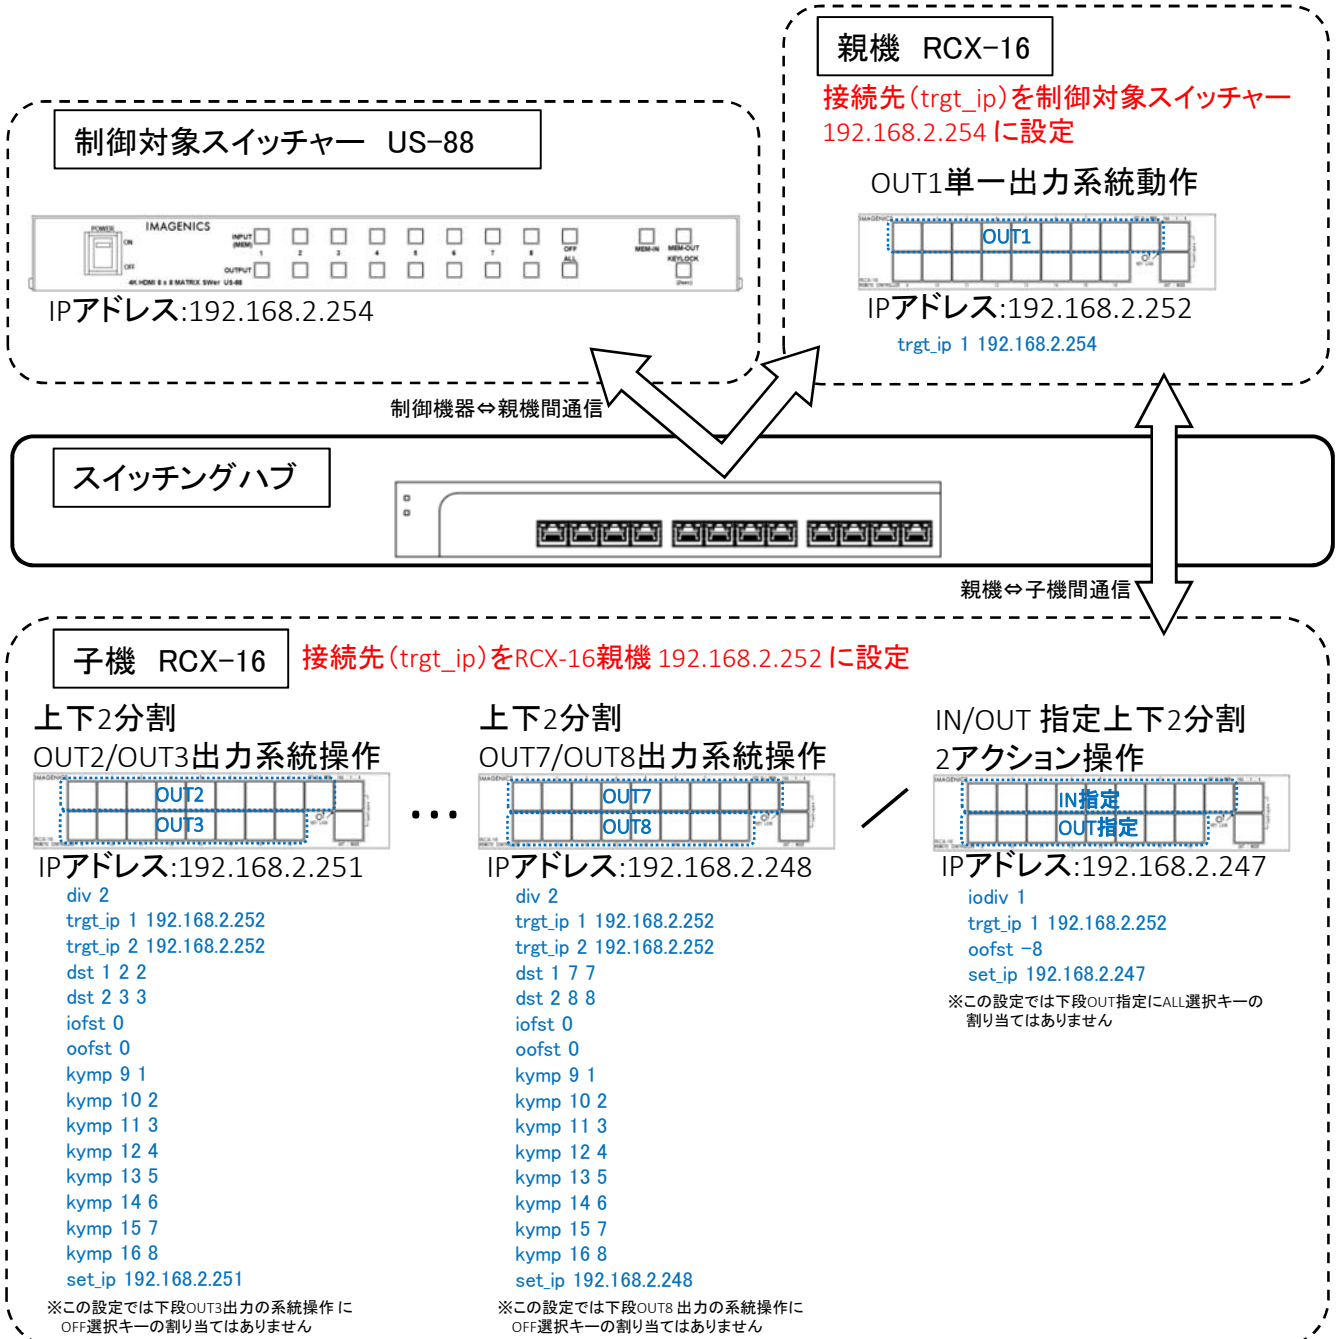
制御対象スイッチャー　US−88

IMAGENICS
POWER
ON
OFF
INPUT (MEM)
OUTPUT
1 2 3 4 5 6 7 8
OFF ALL
MEM-IN
MEM-OUT
KEYLOCK
4K HDMI 8 x 8 MATRIX SWer US-88

IPアドレス:192.168.2.254

親機　RCX−16
接続先（trgt_ip）を制御対象スイッチャー 192.168.2.254 に設定

OUT1単一出力系統動作
OUT1
IPアドレス:192.168.2.252
trgt_ip 1 192.168.2.254

制御機器⇔親機間通信

スイッチングハブ

親機⇔子機間通信

子機　RCX−16
接続先（trgt_ip）をRCX-16親機 192.168.2.252 に設定

上下2分割
OUT2/OUT3出力系統操作
OUT2
OUT3
IPアドレス:192.168.2.251
div 2
trgt_ip 1 192.168.2.252
trgt_ip 2 192.168.2.252
dst 1 2 2
dst 2 3 3
iofst 0
oofst 0
kymp 9 1
kymp 10 2
kymp 11 3
kymp 12 4
kymp 13 5
kymp 14 6
kymp 15 7
kymp 16 8
set_ip 192.168.2.251
※この設定では下段OUT3出力の系統操作に OFF選択キーの割り当てはありません

・・・

上下2分割
OUT7/OUT8出力系統操作
OUT7
OUT8
IPアドレス:192.168.2.248
div 2
trgt_ip 1 192.168.2.252
trgt_ip 2 192.168.2.252
dst 1 7 7
dst 2 8 8
iofst 0
oofst 0
kymp 9 1
kymp 10 2
kymp 11 3
kymp 12 4
kymp 13 5
kymp 14 6
kymp 15 7
kymp 16 8
set_ip 192.168.2.248
※この設定では下段OUT8 出力の系統操作に OFF選択キーの割り当てはありません

／

IN/OUT 指定上下2分割
2アクション操作
IN指定
OUT指定
IPアドレス:192.168.2.247
iodiv 1
trgt_ip 1 192.168.2.252
oofst −8
set_ip 192.168.2.247
※この設定では下段OUT指定にALL選択キーの割り当てはありません